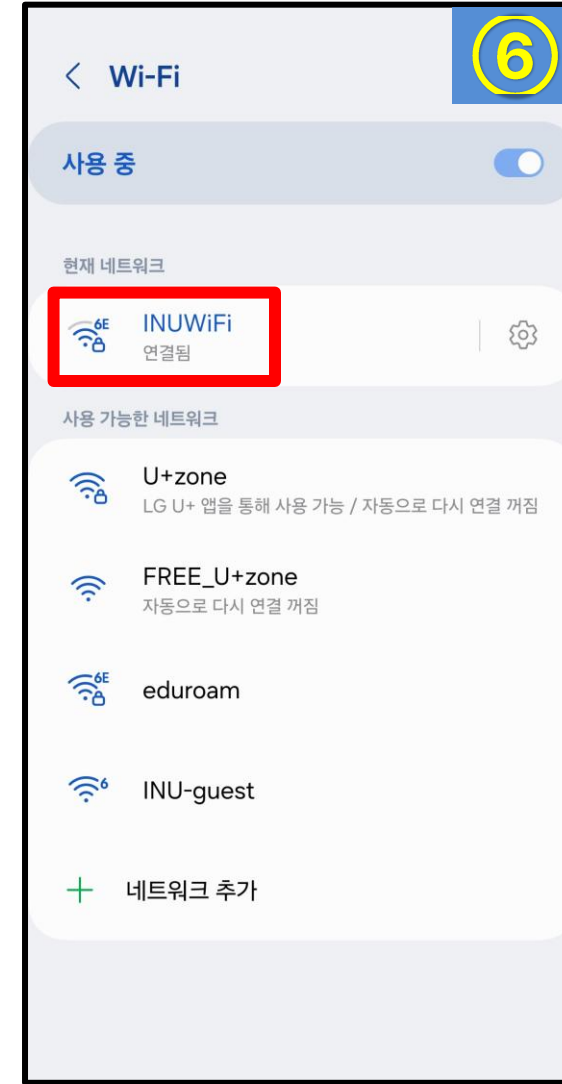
⑥

< Wi-Fi

사용 중

현재 네트워크

6E INUWiFi
연결됨

사용 가능한 네트워크

U+zone
LG U+ 앱을 통해 사용 가능 / 자동으로 다시 연결 꺼짐

FREE_U+zone
자동으로 다시 연결 꺼짐

6E eduroam

6 INU-guest

+ 네트워크 추가